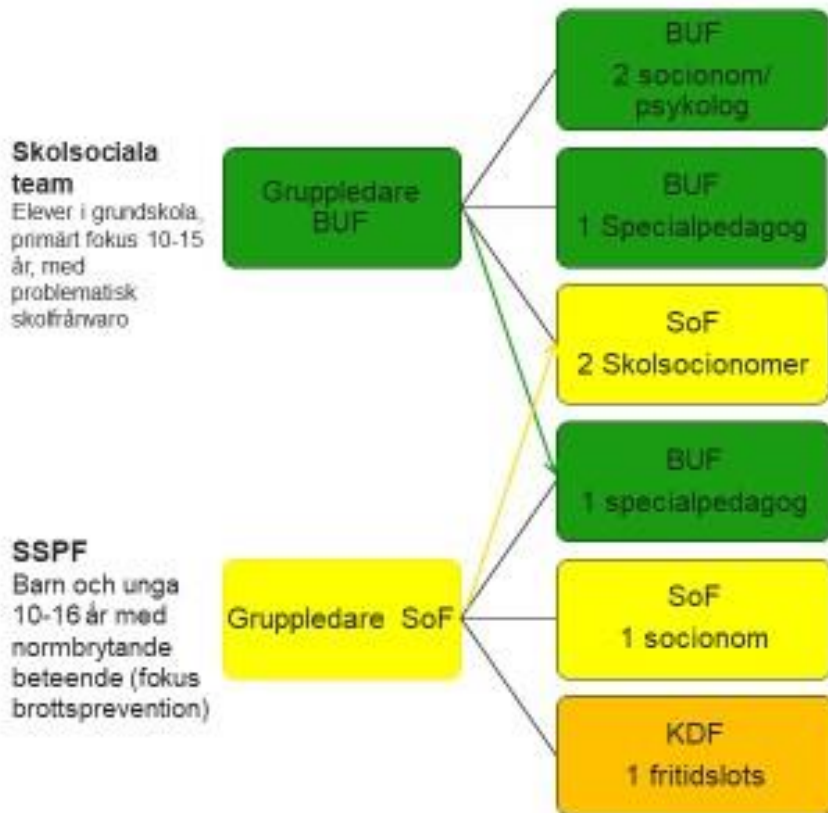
Skolsociala team
Elever i grundskola, primärt fokus 10-15 år, med problematisk skolfrånvaro

Gruppledare BUF

BUF
2 socionom/ psykolog

BUF
1 Specialpedagog

SoF
2 Skolsocionomer

BUF
1 specialpedagog

SSPF
Barn och unga 10-16 år med normbrytande beteende (fokus brottsprevention)

Gruppledare SoF

SoF
1 socionom

KDF
1 fritidslots